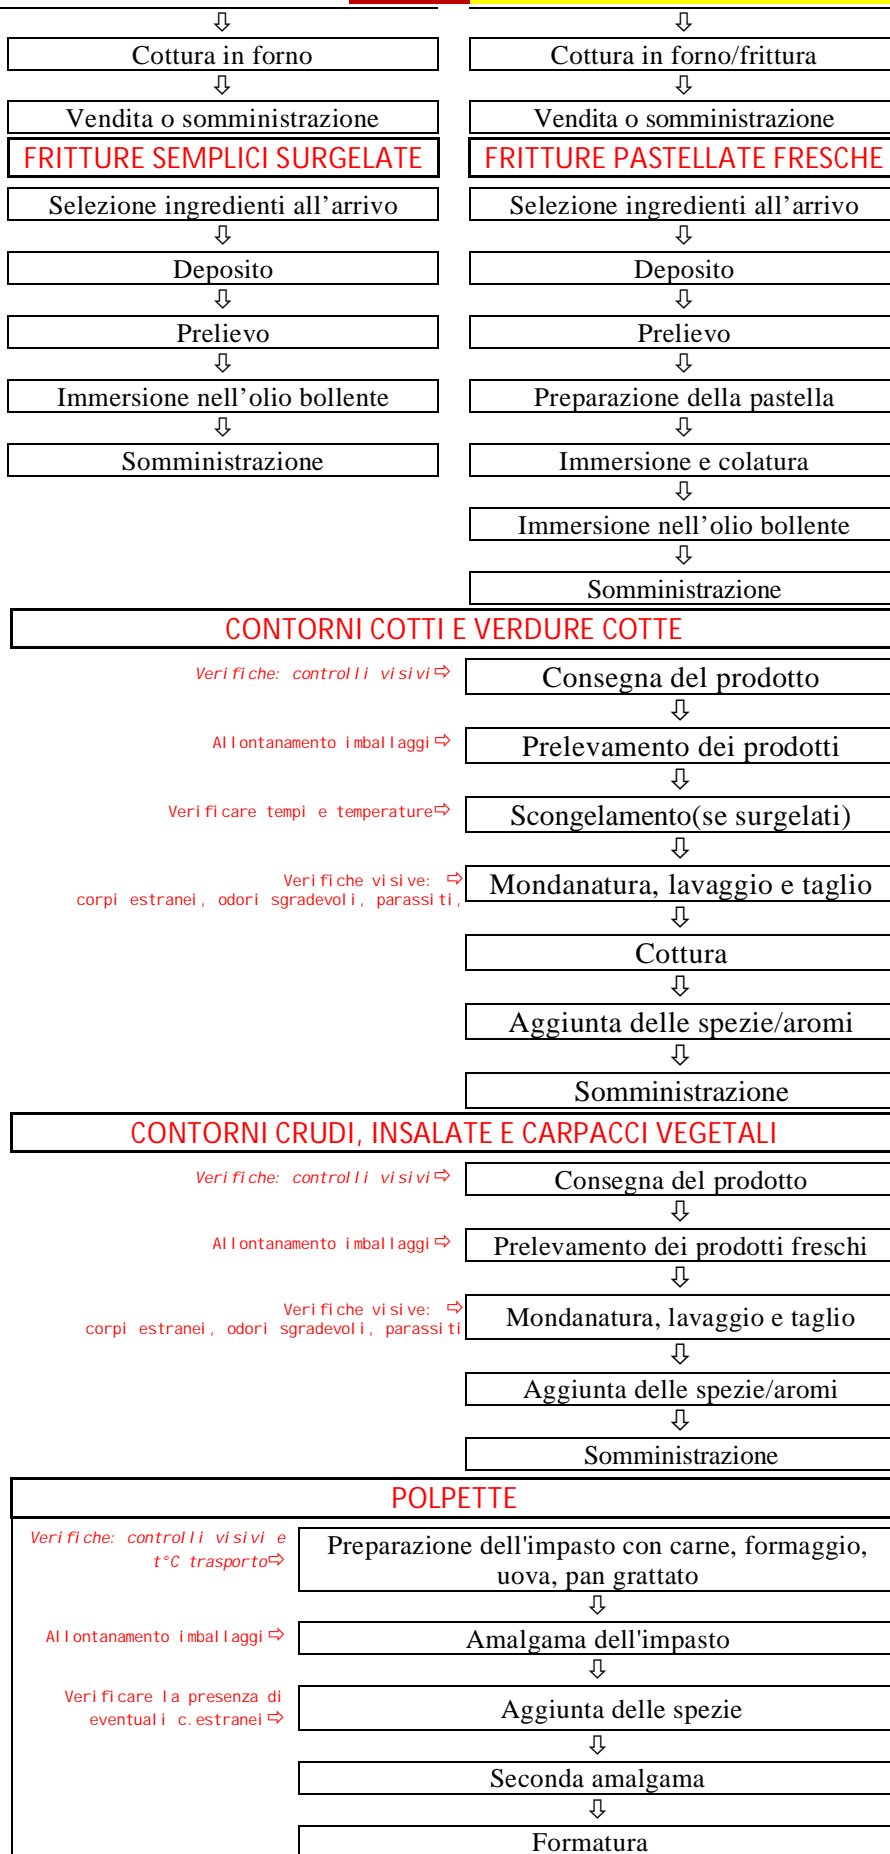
⇩
Cottura in forno
⇩
Vendita o somministrazione

⇩
Cottura in forno/frittura
⇩
Vendita o somministrazione

FRITTURE SEMPLICI SURGELATE
Selezione ingredienti all’arrivo
⇩
Deposito
⇩
Prelievo
⇩
Immersione nell’olio bollente
⇩
Somministrazione

FRITTURE PASTELLATE FRESCHE
Selezione ingredienti all’arrivo
⇩
Deposito
⇩
Prelievo
⇩
Preparazione della pastella
⇩
Immersione e colatura
⇩
Immersione nell’olio bollente
⇩
Somministrazione

CONTORNI COTTI E VERDURE COTTE
Verifiche: controlli visivi ⇨ Consegna del prodotto
⇩
Allontanamento imballaggi ⇨ Prelevamento dei prodotti
⇩
Verificare tempi e temperature ⇨ Scongelamento(se surgelati)
⇩
Verifiche visive: corpi estranei, odori sgradevoli, parassiti, ⇨ Mondanatura, lavaggio e taglio
⇩
Cottura
⇩
Aggiunta delle spezie/aromi
⇩
Somministrazione

CONTORNI CRUDI, INSALATE E CARPACCI VEGETALI
Verifiche: controlli visivi ⇨ Consegna del prodotto
⇩
Allontanamento imballaggi ⇨ Prelevamento dei prodotti freschi
⇩
Verifiche visive: corpi estranei, odori sgradevoli, parassiti ⇨ Mondanatura, lavaggio e taglio
⇩
Aggiunta delle spezie/aromi
⇩
Somministrazione

POLPETTE
Verifiche: controlli visivi e t°C trasporto ⇨ Preparazione dell'impasto con carne, formaggio, uova, pan grattato
⇩
Allontanamento imballaggi ⇨ Amalgama dell'impasto
⇩
Verificare la presenza di eventuali c.estranei ⇨ Aggiunta delle spezie
⇩
Seconda amalgama
⇩
Formatura